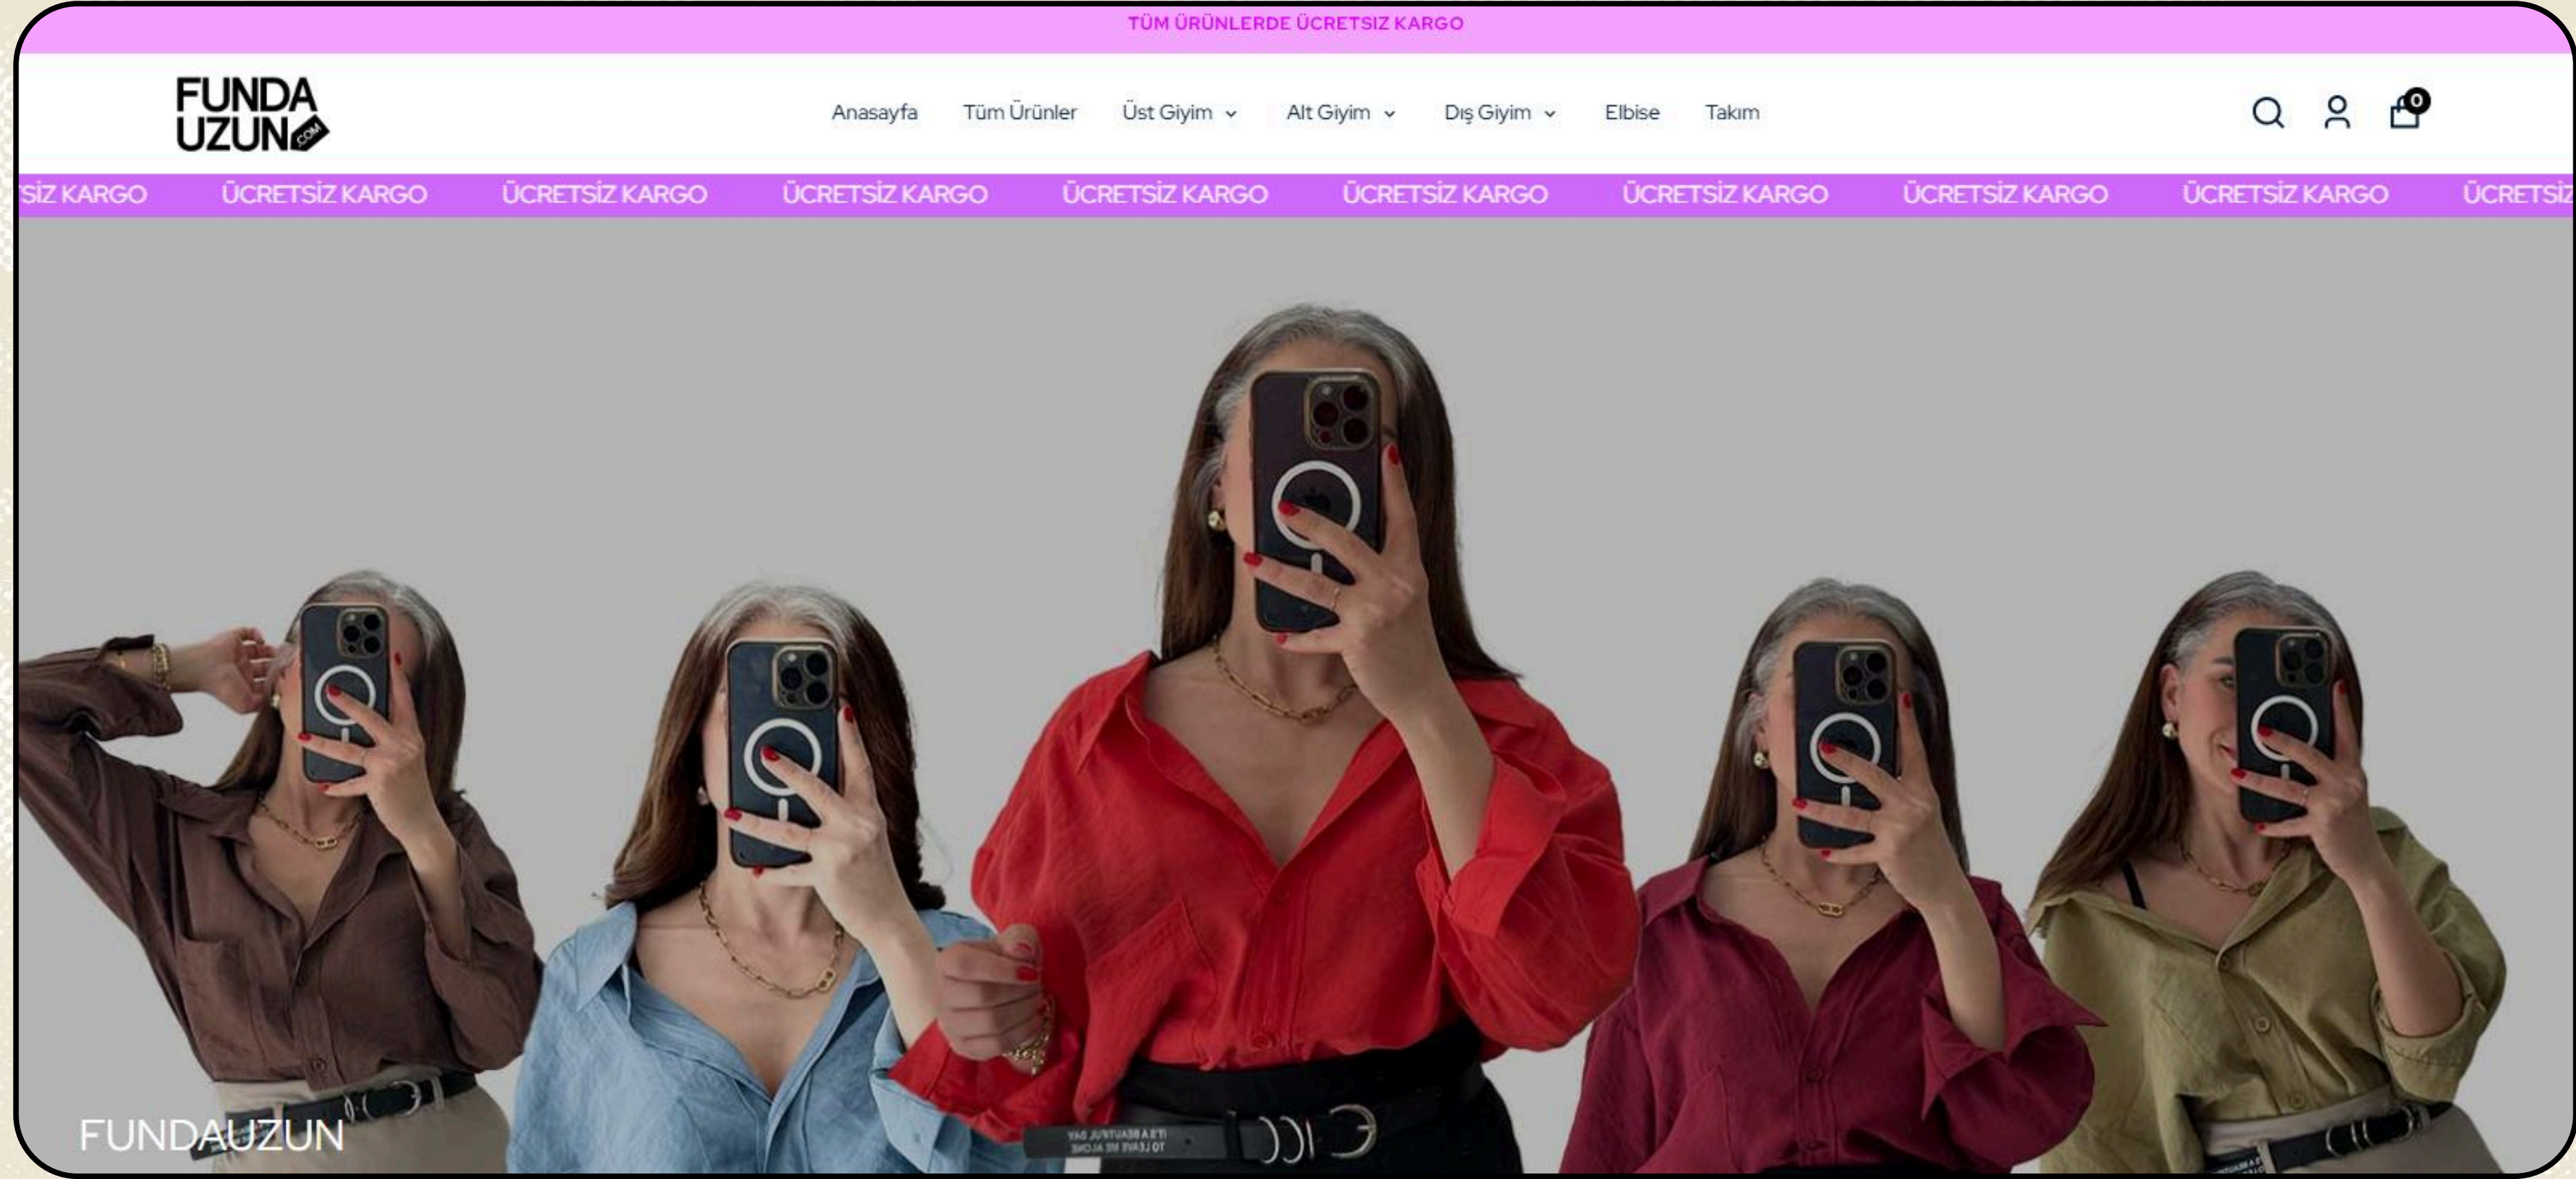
TÜM ÜRÜNLERDE ÜCRETSIZ KARGO

FUNDA UZUN .COM

Anasayfa Tüm Ürünler Üst Giyim Alt Giyim Dış Giyim Elbise Takım

0

SİZ KARGO ÜCRETSİZ KARGO ÜCRETSİZ KARGO ÜCRETSİZ KARGO ÜCRETSİZ KARGO ÜCRETSİZ KARGO ÜCRETSİZ KARGO ÜCRETSİZ KARGO ÜCRETSİZ KARGO ÜCRETSİZ

FUNDAUZUN